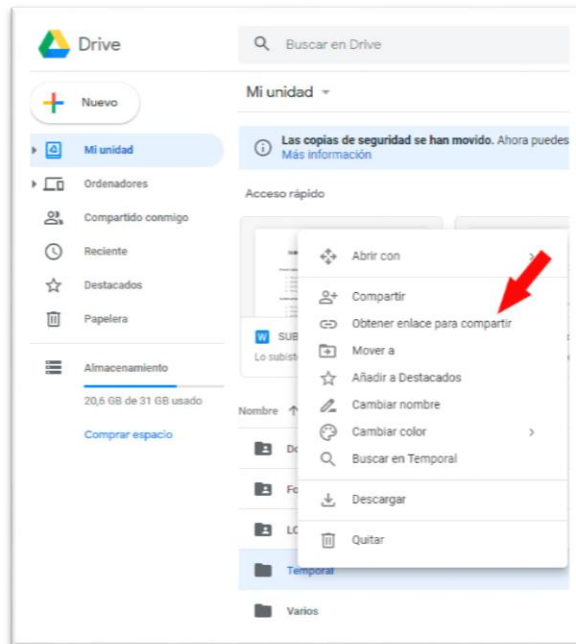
Drive

Buscar en Drive

Nuevo

Mi unidad

Ordenadores

Compartido conmigo

Reciente

Destacados

Papelera

Almacenamiento

20,6 GB de 31 GB usado

Comprar espacio

Mi unidad

Las copias de seguridad se han movido. Ahora puedes
Más información

Acceso rápido

SUB

Lo subiste

Nombre

Do

Fo

LO

Temporal

Varios

Abrir con

Compartir

Obtener enlace para compartir

Mover a

Añadir a Destacados

Cambiar nombre

Cambiar color

Buscar en Temporal

Descargar

Quitar